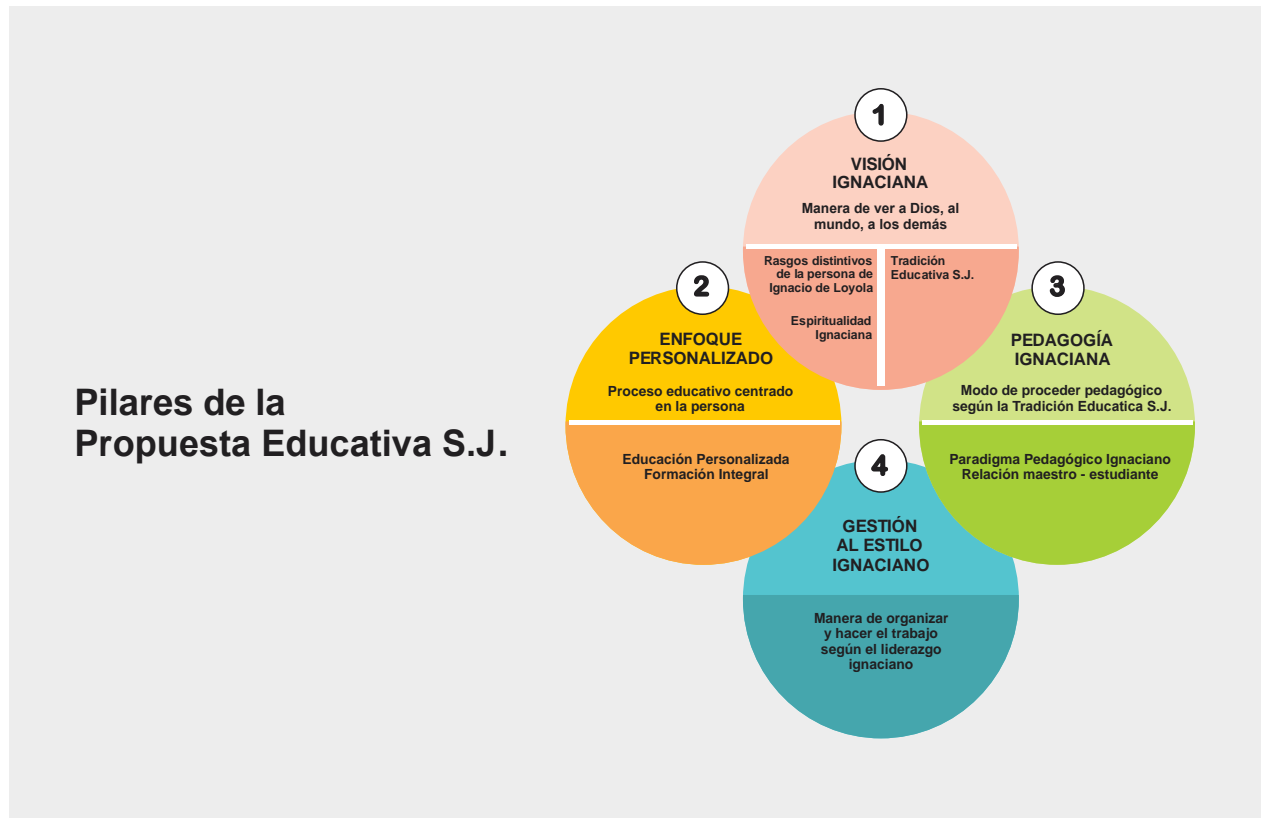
Pilares de la Propuesta Educativa S.J.

1

VISIÓN IGNACIANA

Manera de ver a Dios, al mundo, a los demás

Rasgos distintivos de la persona de Ignacio de Loyola

Espiritualidad Ignaciana

Tradición Educativa S.J.

2

ENFOQUE PERSONALIZADO

Proceso educativo centrado en la persona

Educación Personalizada
Formación Integral

3

PEDAGOGÍA IGNACIANA

Modo de proceder pedagógico según la Tradición Educatica S.J.

Paradigma Pedagógico Ignaciano
Relación maestro - estudiante

4

GESTIÓN AL ESTILO IGNACIANO

Manera de organizar y hacer el trabajo según el liderazgo ignaciano